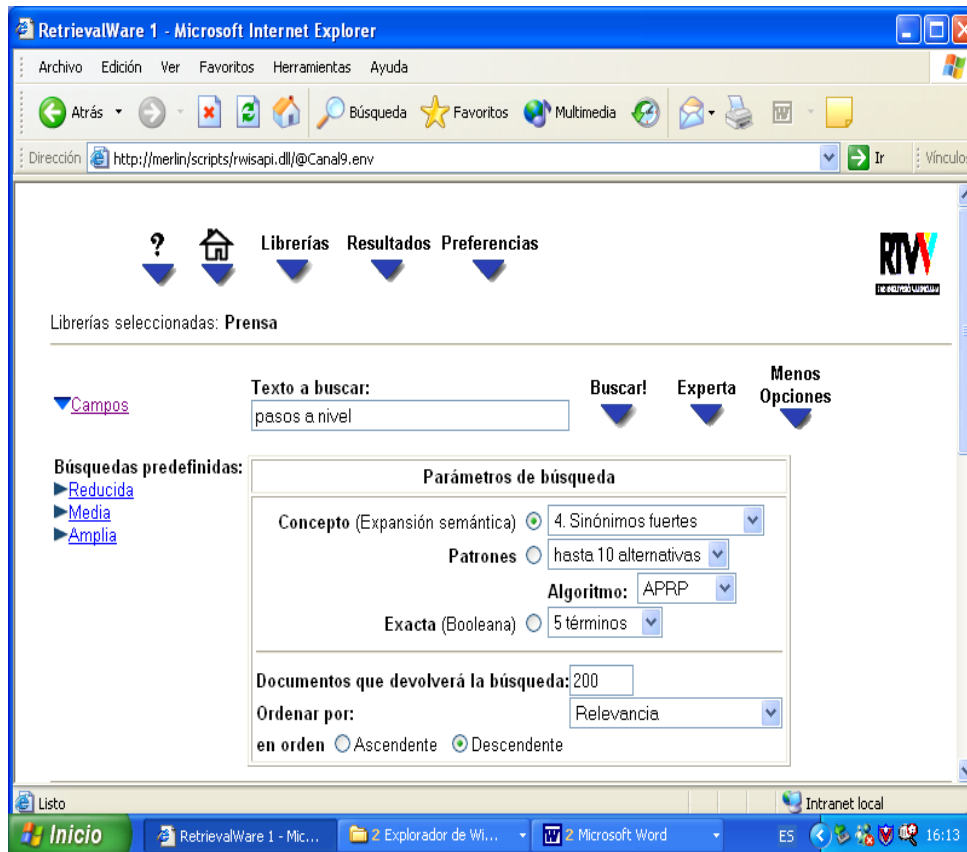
RetrievalWare 1 - Microsoft Internet Explorer

Archivo Edición Ver Favoritos Herramientas Ayuda

Atrás Búsqueda Favoritos Multimedia

Dirección http://merlin/scripts/rwisapi.dll/@Canal9.env Ir Vínculos

? Librerías Resultados Preferencias

RTVV

Librerías seleccionadas: Prensa

Campos

Texto a buscar:
pasos a nivel

Buscar! Experta Menos Opciones

Búsquedas predefinidas:
Reducida
Media
Amplia

Parámetros de búsqueda

Concepto (Expansión semántica) 4. Sinónimos fuertes
Patrones hasta 10 alternativas
Algoritmo: APRP
Exacta (Booleana) 5 términos

Documentos que devolverá la búsqueda: 200
Ordenar por: Relevancia
en orden Ascendente Descendente

Listo Intranet local

Inicio RetrievalWare 1 - Mic... 2 Explorador de Wi... 2 Microsoft Word ES 16:13